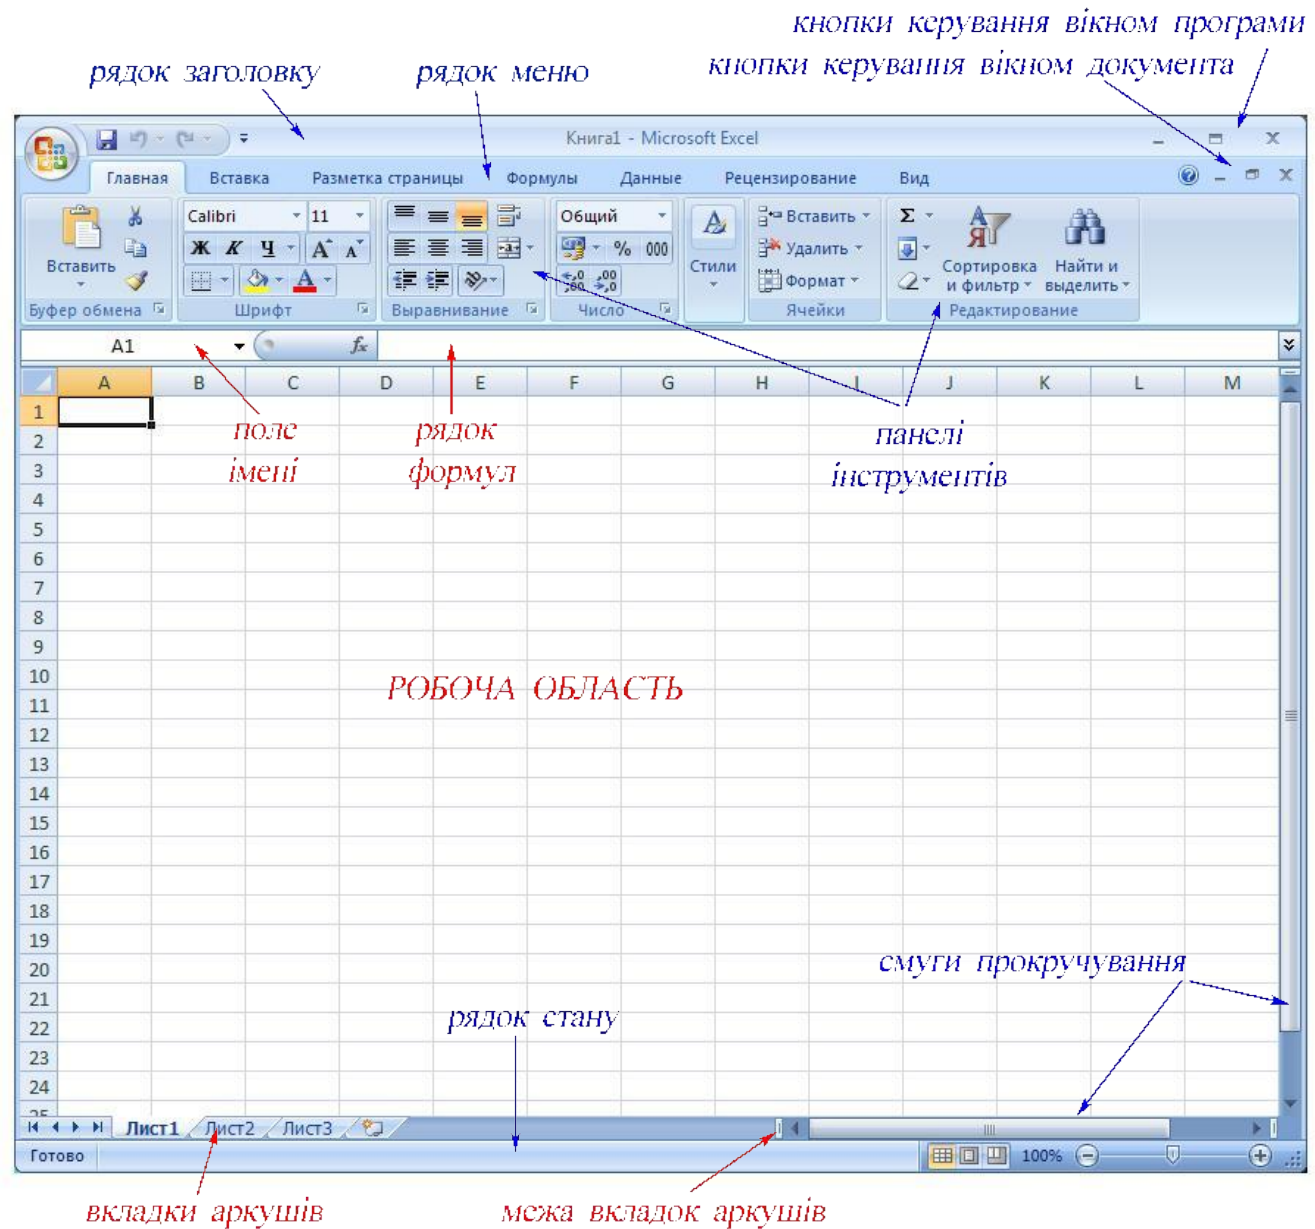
кнопки керування вікном програми
рядок заголовку
рядок меню
кнопки керування вікном документа

Книга1 - Microsoft Excel

Главная Вставка Разметка страницы Формулы Данные Рецензирование Вид

Вставить
Буфер обмена
Calibri 11
Ж К Ч
Шрифт
Выравнивание
Общий
% 000
Число
Стили
Вставить
Удалить
Формат
Ячейки
Σ
Сортировка и фильтр
Найти и выделить
Редактирование

A1
$f_x$

| | A | B | C | D | E | F | G | H | I | J | K | L | M |
|---|---|---|---|---|---|---|---|---|---|---|---|---|---|
| 1 | | | | | | | | | | | | | |
| 2 | | | | | | | | | | | | | |
| 3 | | | | | | | | | | | | | |
| 4 | | | | | | | | | | | | | |
| 5 | | | | | | | | | | | | | |
| 6 | | | | | | | | | | | | | |
| 7 | | | | | | | | | | | | | |
| 8 | | | | | | | | | | | | | |
| 9 | | | | | | | | | | | | | |
| 10 | | | | | | | | | | | | | |
| 11 | | | | | | | | | | | | | |
| 12 | | | | | | | | | | | | | |
| 13 | | | | | | | | | | | | | |
| 14 | | | | | | | | | | | | | |
| 15 | | | | | | | | | | | | | |
| 16 | | | | | | | | | | | | | |
| 17 | | | | | | | | | | | | | |
| 18 | | | | | | | | | | | | | |
| 19 | | | | | | | | | | | | | |
| 20 | | | | | | | | | | | | | |
| 21 | | | | | | | | | | | | | |
| 22 | | | | | | | | | | | | | |
| 23 | | | | | | | | | | | | | |
| 24 | | | | | | | | | | | | | |

поле імені
рядок формул
панелі інструментів
РОБОЧА ОБЛАСТЬ
смуги прокручування
рядок стану

Лист1 Лист2 Лист3
Готово
100%

вкладки аркушів
межа вкладок аркушів